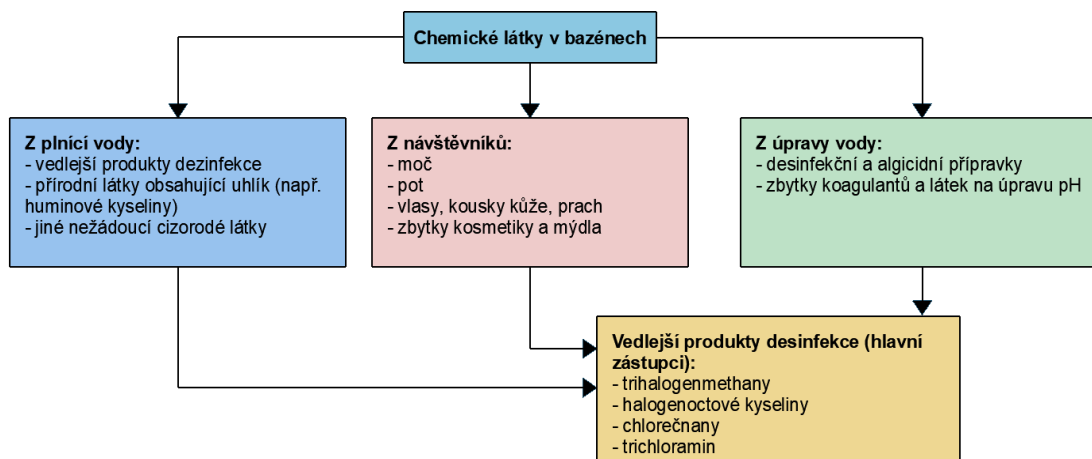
Chemické látky v bazénech

Z plnicí vody:
- vedlejší produkty dezinfekce
- přírodní látky obsahující uhlík (např. huminové kyseliny)
- jiné nežádoucí cizorodé látky

Z návštěvníků:
- moč
- pot
- vlasy, kousky kůže, prach
- zbytky kosmetiky a mýdla

Z úpravy vody:
- desinfekční a algicidní přípravky
- zbytky koagulantů a látek na úpravu pH

Vedlejší produkty desinfekce (hlavní zástupci):
- trihalogenmethany
- halogenoctové kyseliny
- chlorečnany
- trichloramin